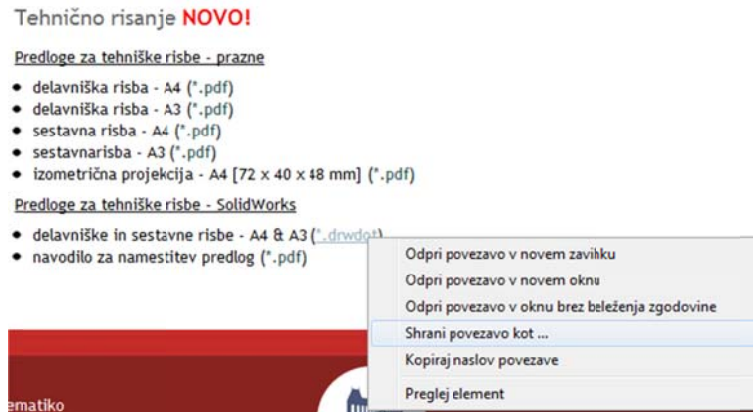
Tehnično risanje NOVO!

Predloge za tehniške risbe - prazne

- delavniška risba - A4 (*.pdf)
- delavniška risba - A3 (*.pdf)
- sestavna risba - A4 (*.pdf)
- sestavnarisba - A3 (*.pdf)
- izometrična projekcija - A4 [72 x 40 x 48 mm] (*.pdf)

Predloge za tehniške risbe - SolidWorks

- delavniške in sestavne risbe - A4 & A3 (*.drwdot)
- navodilo za namestitev predlog (*.pdf)

Odpri povezavo v novem zavihku
Odpri povezavo v novem oknu
Odpri povezavo v oknu brez beleženja zgodovine
Shrani povezavo kot ...
Kopiraj naslov povezave
Preglej element

ematiko